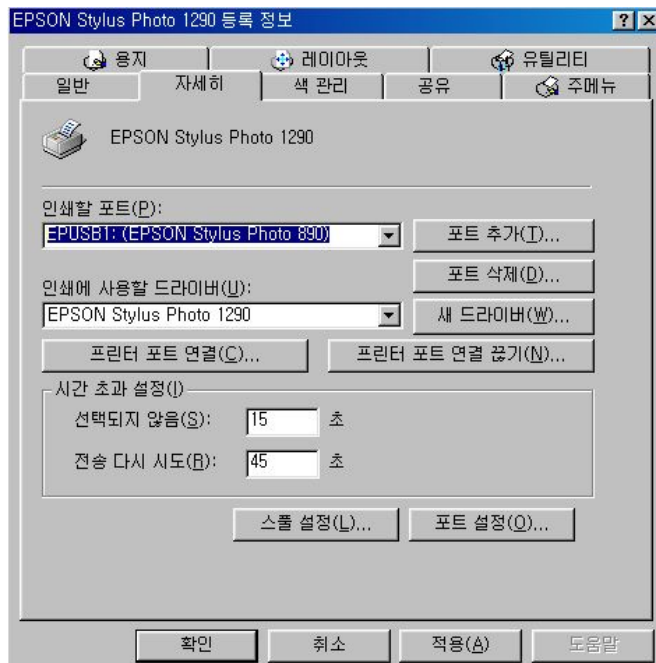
EPSON Stylus Photo 1290 등록 정보

?

용지

레이아웃

유틸리티

일반

자세히

색 관리

공유

주메뉴

EPSON Stylus Photo 1290

인쇄할 포트(P):

EPUSB1: (EPSON Stylus Photo 890)

포트 추가(T)...

포트 삭제(D)...

인쇄에 사용할 드라이버(U):

EPSON Stylus Photo 1290

새 드라이버(W)...

프린터 포트 연결(C)...

프린터 포트 연결 끊기(N)...

시간 초과 설정(I)

선택되지 않음(S): 15 초

전송 다시 시도(R): 45 초

스풀 설정(L)...

포트 설정(O)...

확인

취소

적용(A)

도움말